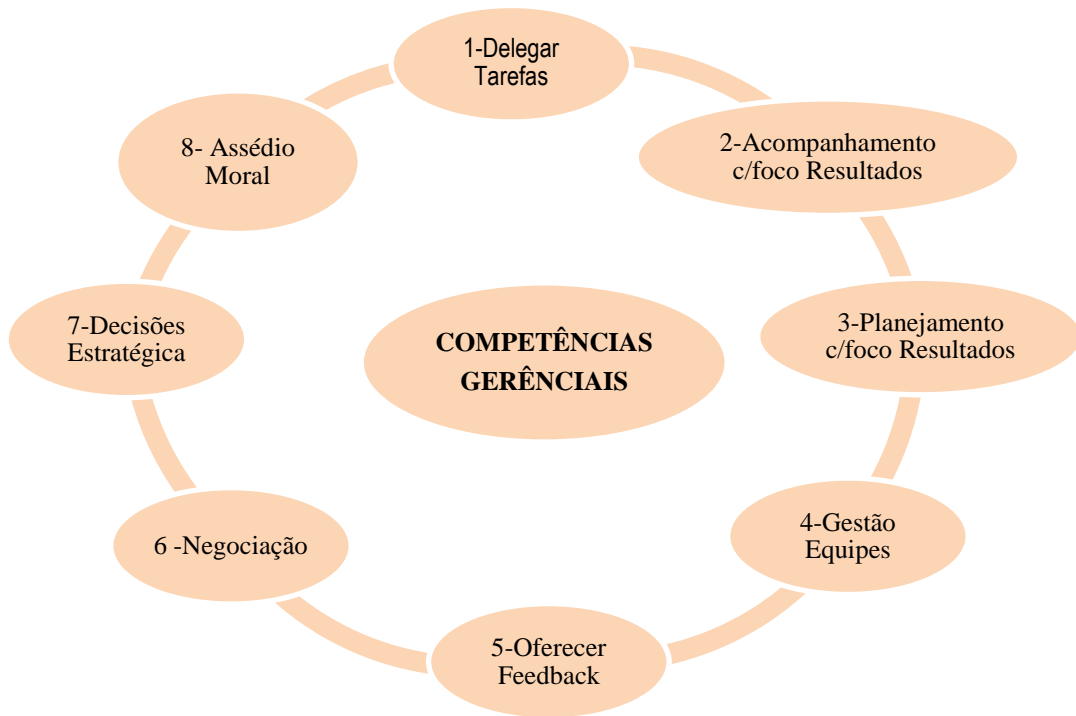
COMPETÊNCIAS GERÊNCIAIS

1-Delegar Tarefas

2-Acompanhamento c/foco Resultados

3-Planejamento c/foco Resultados

4-Gestão Equipes

5-Oferecer Feedback

6 -Negociação

7-Decisões Estratégica

8- Assédio Moral